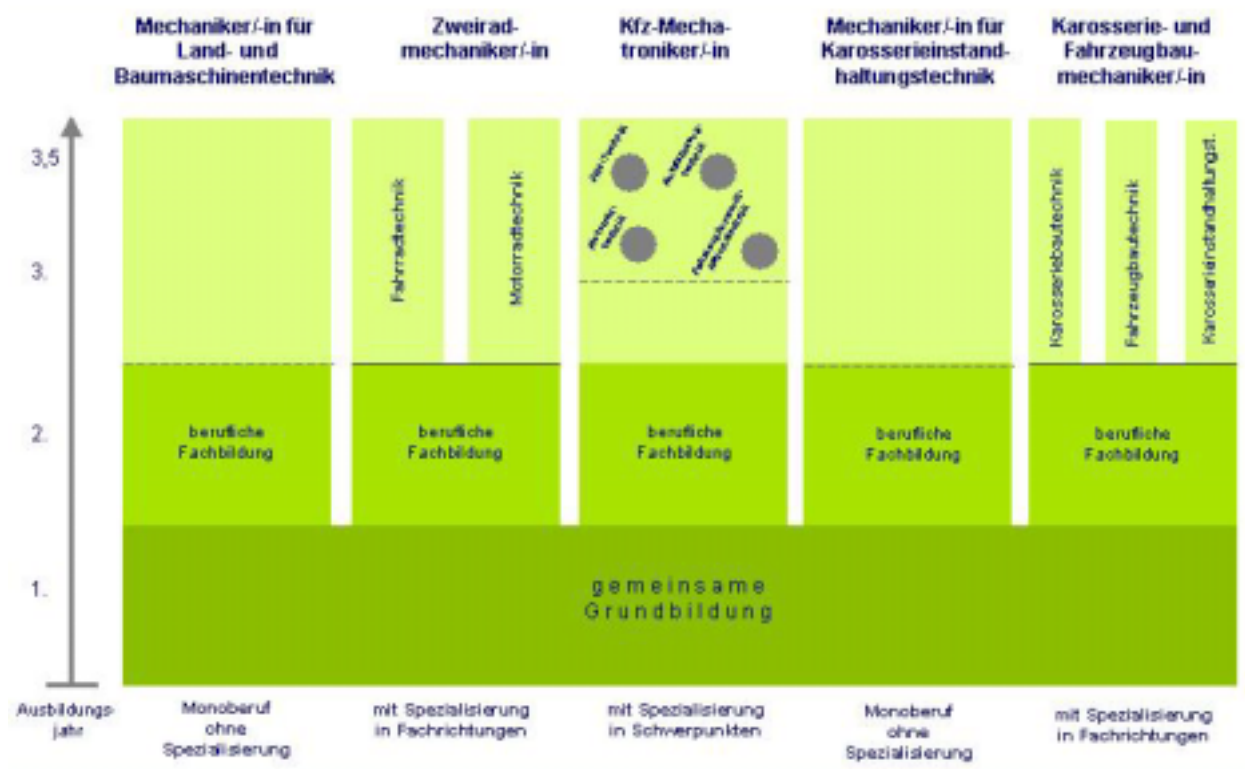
Mechaniker/-in für Land- und Baumaschinentechnik

Zweiradmechaniker/-in

Kfz-Mechatroniker/-in

Mechaniker/-in für Karosserieinstandhaltungstechnik

Karosserie- und Fahrzeugbaumechaniker/-in

3,5

3.

2.

1.

Ausbildungsjahr

Fahrradtechnik

Motorradtechnik

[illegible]

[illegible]

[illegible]

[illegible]

Karosseriebautechnik

Fahrzeugbautechnik

Karosserieinstandhaltungst.

berufliche Fachbildung

berufliche Fachbildung

berufliche Fachbildung

berufliche Fachbildung

berufliche Fachbildung

gemeinsame Grundbildung

Monoberuf ohne Spezialisierung

mit Spezialisierung in Fachrichtungen

mit Spezialisierung in Schwerpunkten

Monoberuf ohne Spezialisierung

mit Spezialisierung in Fachrichtungen